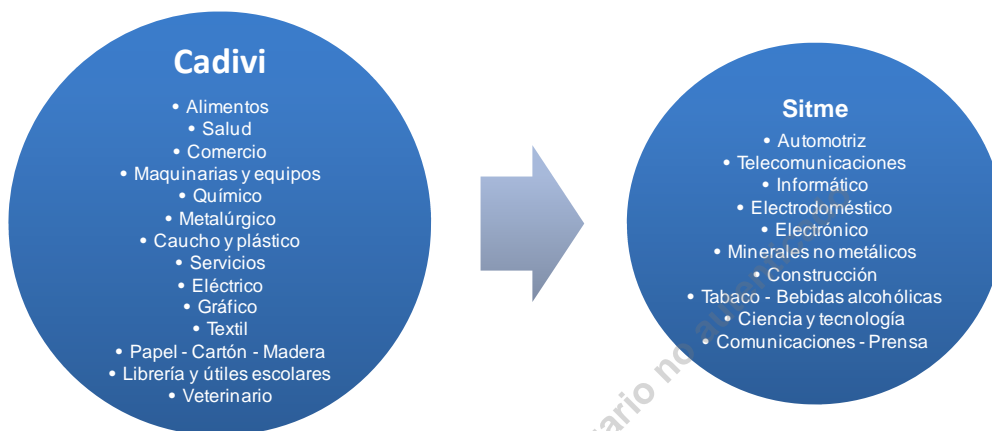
Cadivi

- Alimentos
- Salud
- Comercio
- Maquinarias y equipos
- Químico
- Metalúrgico
- Caucho y plástico
- Servicios
- Eléctrico
- Gráfico
- Textil
- Papel - Cartón - Madera
- Librería y útiles escolares
- Veterinario

Sitme

- Automotriz
- Telecomunicaciones
- Informático
- Electrodoméstico
- Electrónico
- Minerales no metálicos
- Construcción
- Tabaco - Bebidas alcohólicas
- Ciencia y tecnología
- Comunicaciones - Prensa

ario no a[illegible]